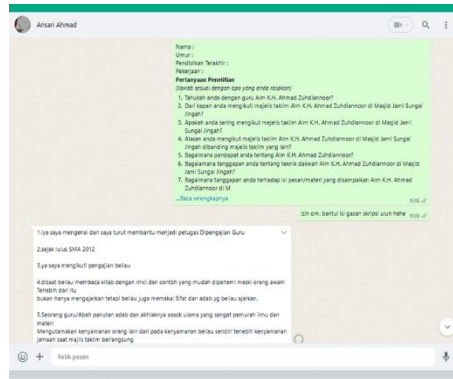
Ansari Ahmad

Nama :
Umur :
Pendidikan Terakhir :
Pekerjaan :
Pertanyaan Penelitian
(Jawab sesuai dengan apa yang anda rasakan)
1. Tahukah anda dengan guru Alm K.H. Ahmad Zuhdiannoor?
2. Dari kapan anda mengikuti majelis taklim Alm K.H. Ahmad Zuhdiannoor di Masjid Jami Sungai Jingah?
3. Apakah anda sering mengikuti majelis taklim Alm K.H. Ahmad Zuhdiannoor di Masjid Jami Sungai Jingah?
4. Alasan anda mengikuti majelis taklim Alm K.H. Ahmad Zuhdiannoor di Masjid Jami Sungai Jingah dibanding majelis taklim yang lain?
5. Bagaimana pendapat anda tentang Alm K.H. Ahmad Zuhdiannoor?
6. Bagaimana tanggapan anda tentang teknik dakwah Alm K.H. Ahmad Zuhdiannoor di Masjid Jami Sungai Jingah?
7. Bagaimana tanggapan anda terhadap isi pesan/materi yang disampaikan Alm K.H. Ahmad Zuhdiannoor di M
...Baca selengkapnya
10.00

Izin om, bantu isi gasan skripsi ulun hehe 10.00

1.iya saya mengenal dan saya turut membantu menjadi petugas Dipengajian Guru

2.sejak lulus SMA 2012

3.ya saya mengikuti pengajian beliau

4.disaat beliau membaca kitab dengan rinci dan contoh yang mudah dipahami meski orang awam Terlebih dari itu
bukan hanya mengajarkan tetapi beliau juga memakai Sifat dan adab yg beliau ajarkan.

5.Seorang guru/Abah panutan adab dan akhlaknya sosok ulama yang sangat pemurah ilmu dan materi
Mengutamakan kenyamanan orang lain dari pada kenyamanan beliau sendiri terlebih kenyamanan Jamaah saat majlis taklim berlangsung

Ketik pesan